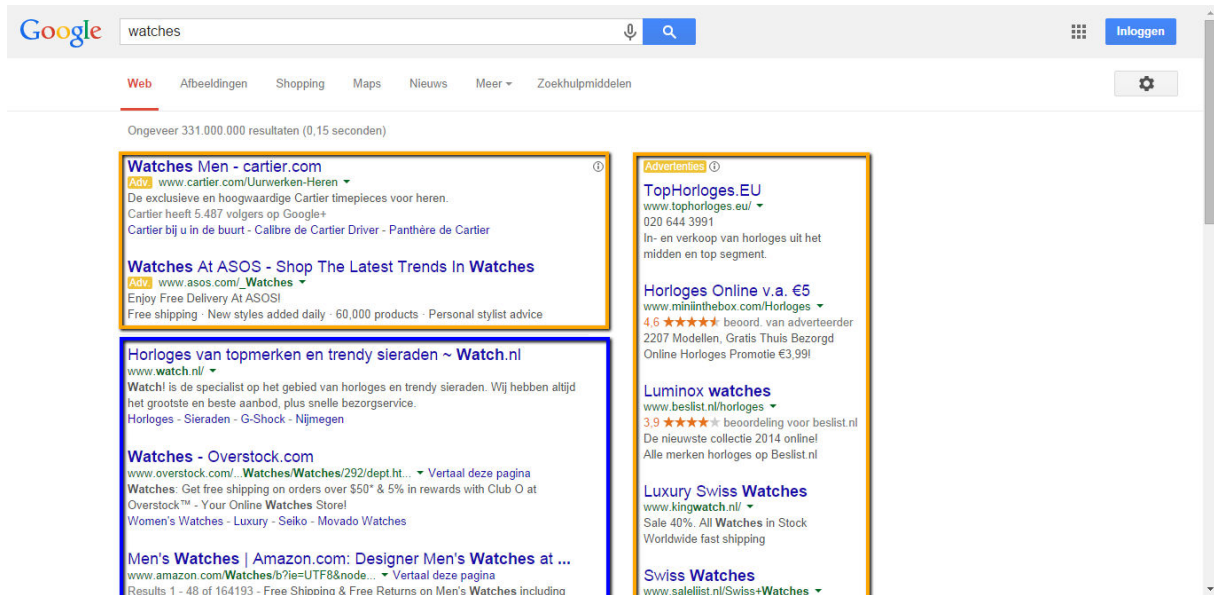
Google watches

Inloggen

Web Afbeeldingen Shopping Maps Nieuws Meer Zoekhulpmiddelen

Ongeveer 331.000.000 resultaten (0,15 seconden)

Watches Men - cartier.com
Adv. www.cartier.com/Uurwerken-Heren
De exclusieve en hoogwaardige Cartier timepieces voor heren.
Cartier heeft 5.487 volgers op Google+
Cartier bij u in de buurt - Calibre de Cartier Driver - Panthère de Cartier

Watches At ASOS - Shop The Latest Trends In Watches
Adv. www.asos.com/_Watches
Enjoy Free Delivery At ASOS!
Free shipping · New styles added daily · 60,000 products · Personal stylist advice

Horloges van topmerken en trendy sieraden ~ Watch.nl
www.watch.nl/
Watch! is de specialist op het gebied van horloges en trendy sieraden. Wij hebben altijd het grootste en beste aanbod, plus snelle bezorgservice.
Horloges - Sieraden - G-Shock - Nijmegen

Watches - Overstock.com
www.overstock.com/...Watches/Watches/292/dept.ht... Vertaal deze pagina
Watches: Get free shipping on orders over $50* & 5% in rewards with Club O at Overstock™ - Your Online Watches Store!
Women's Watches - Luxury - Seiko - Movado Watches

Men's Watches | Amazon.com: Designer Men's Watches at ...
www.amazon.com/Watches/b?ie=UTF8&node... Vertaal deze pagina
Results 1 - 48 of 164193 - Free Shipping & Free Returns on Men's Watches including

Advertenties

TopHorloges.EU
www.tophorloges.eu/
020 644 3991
In- en verkoop van horloges uit het midden en top segment.

Horloges Online v.a. €5
www.miniinthebox.com/Horloges
4,6 ★★★★★ beoord. van adverteerder
2207 Modellen, Gratis Thuis Bezorgd
Online Horloges Promotie €3,99!

Luminox watches
www.beslist.nl/horloges
3,9 ★★★★★ beoordeling voor beslist.nl
De nieuwste collectie 2014 online!
Alle merken horloges op Beslist.nl

Luxury Swiss Watches
www.kingwatch.nl/
Sale 40%. All Watches in Stock
Worldwide fast shipping

Swiss Watches
www.saleliist.nl/Swiss+Watches